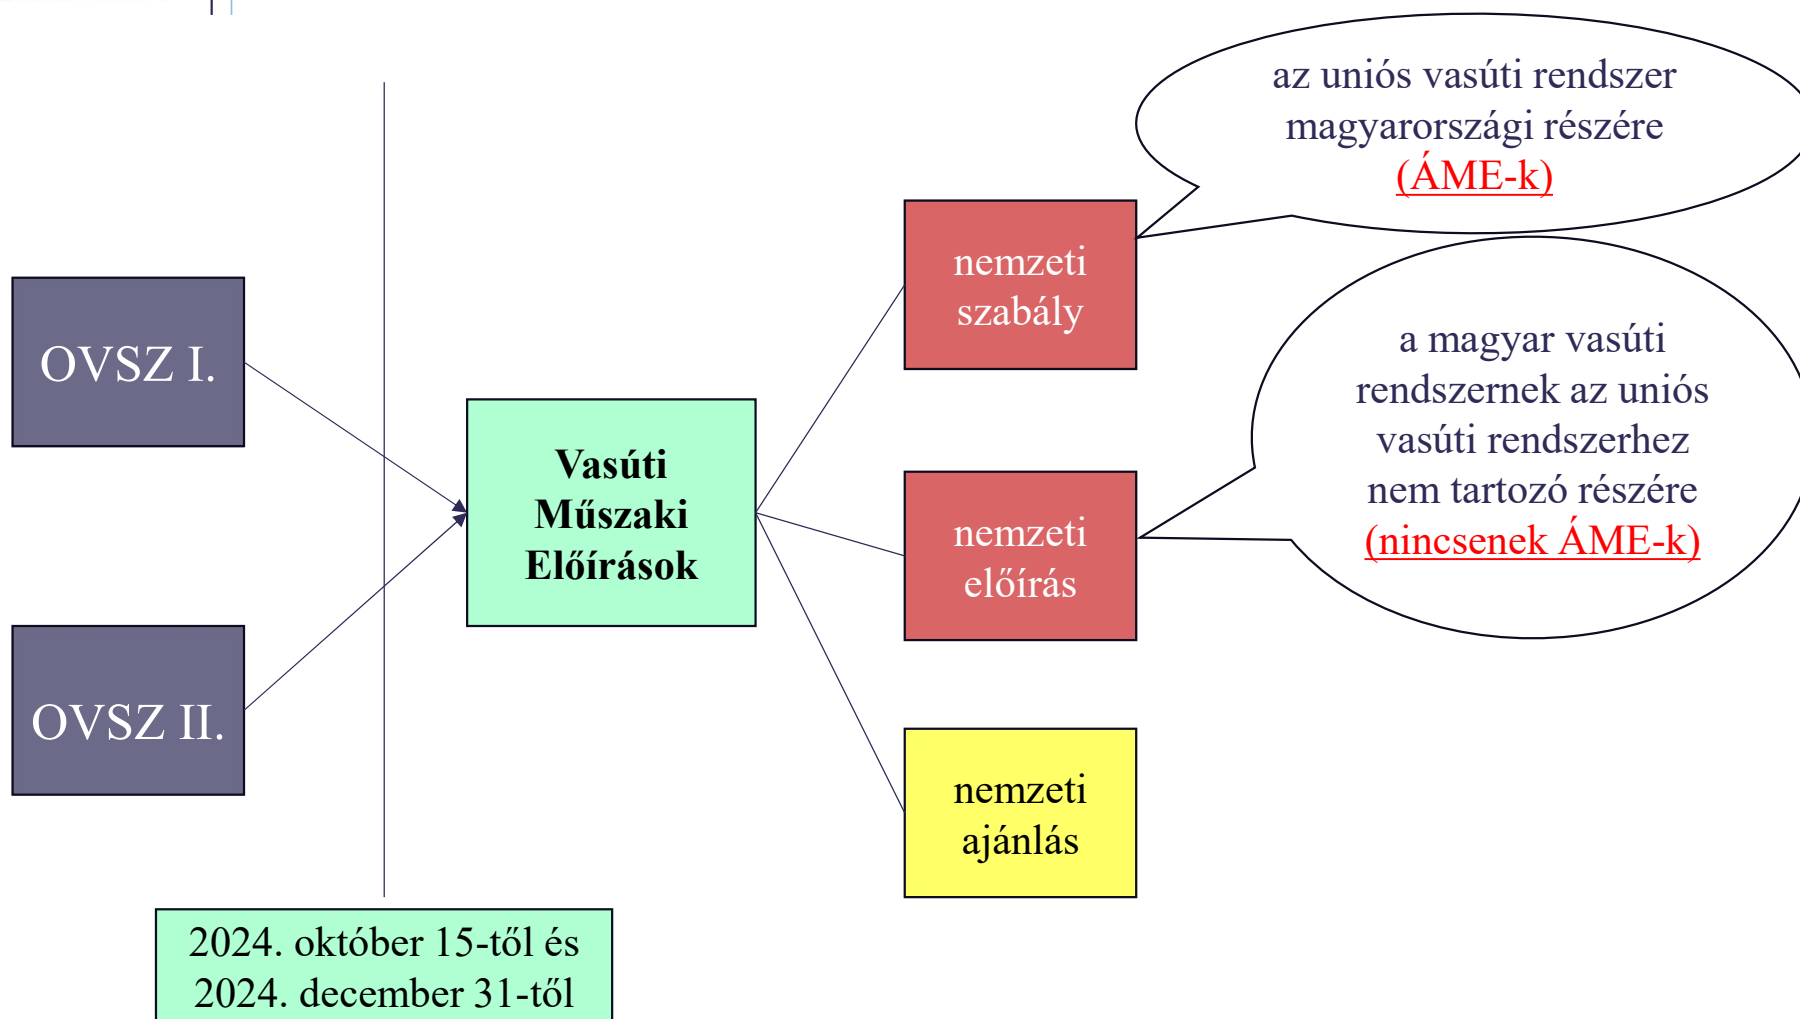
az uniós vasúti rendszer magyarországi részére (ÁME-k)

OVSZ I.

nemzeti szabály

a magyar vasúti rendszernek az uniós vasúti rendszerhez nem tartozó részére (nincsenek ÁME-k)

Vasúti Műszaki Előírások

nemzeti előírás

OVSZ II.

nemzeti ajánlás

2024. október 15-től és 2024. december 31-től